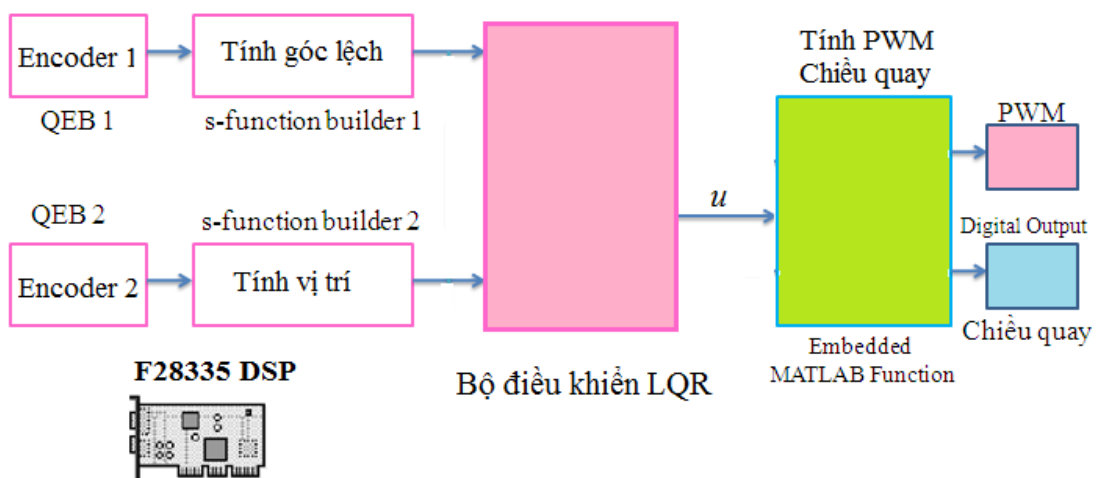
Encoder 1

QEB 1

Tính góc lệch

s-function builder 1

QEB 2

s-function builder 2

Encoder 2

Tính vị trí

$u$

Bộ điều khiển LQR

Tính PWM
Chiều quay

Embedded
MATLAB Function

PWM

Digital Output

Chiều quay

F28335 DSP